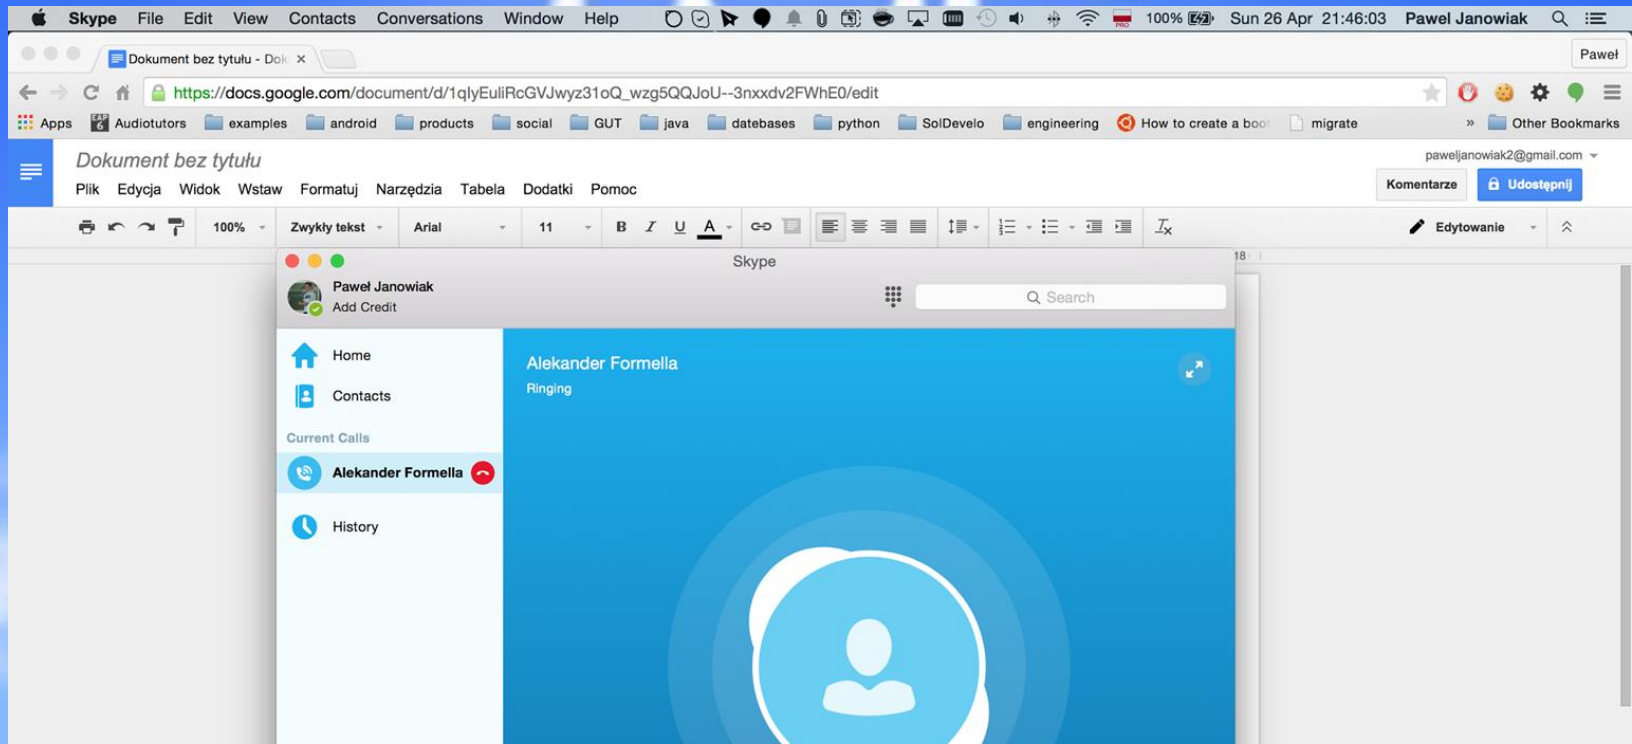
Skype File Edit View Contacts Conversations Window Help 100% Sun 26 Apr 21:46:03 Pawel Janowiak

Dokument bez tytułu - Dok ×

Paweł

https://docs.google.com/document/d/1qlyEuliRcGVJwyz31oQ_wzg5QQJoU--3nxxdv2FWhE0/edit

Apps Audiotutors examples android products social GUT java datebases python SolDevelo engineering How to create a boo migrate » Other Bookmarks

Dokument bez tytułu

Plik Edycja Widok Wstaw Formatuj Narzędzia Tabela Dodatki Pomoc

paweljanowiak2@gmail.com

Komentarze Udostępnij

100% Zwykły tekst Arial 11 B I U A Edytowanie

18

Skype

Paweł Janowiak
Add Credit

Search

Home

Contacts

Current Calls

Alekander Formella

History

Alekander Formella
Ringing